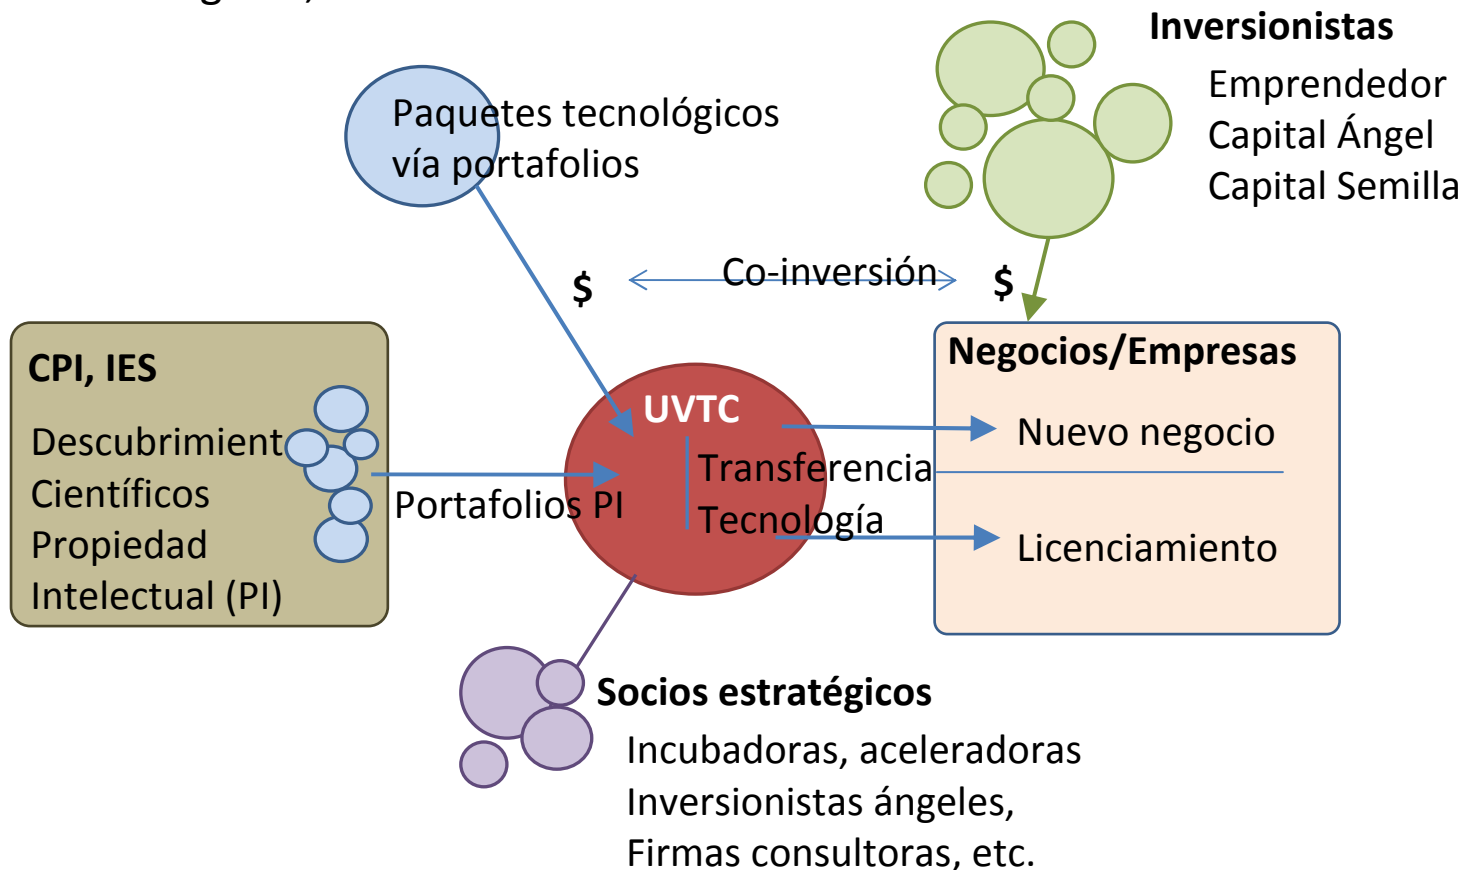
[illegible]

Paquetes tecnológicos vía portafolios

Inversionistas
Emprendedor
Capital Ángel
Capital Semilla

$ Co-inversión $

CPI, IES
Descubrimient
Científicos
Propiedad
Intelectual (PI)

Portafolios PI

UVTC
Transferencia
Tecnología

Negocios/Empresas
Nuevo negocio
Licenciamiento

Socios estratégicos
Incubadoras, aceleradoras
Inversionistas ángeles,
Firmas consultoras, etc.